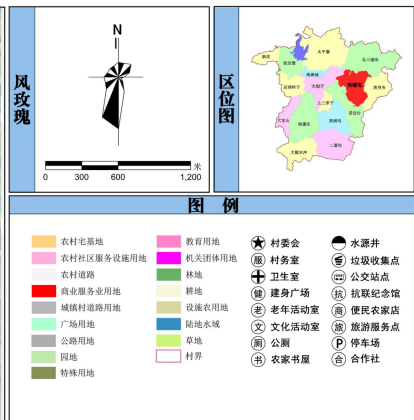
风玫瑰

N

0 300 600 1,200 米

区位图

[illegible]

图 例

农村宅基地
农村社区服务设施用地
农村道路
商业服务业用地
城镇村道路用地
广场用地
公路用地
园地
特殊用地

教育用地
机关团体用地
林地
耕地
设施农用地
陆地水域
草地
村界

村委会
村务室
卫生室
建身广场
老年活动室
文化活动室
公厕
农家书屋

水源井
垃圾收集点
公交站点
抗联纪念馆
便民农家店
旅游服务点
停车场
合作社